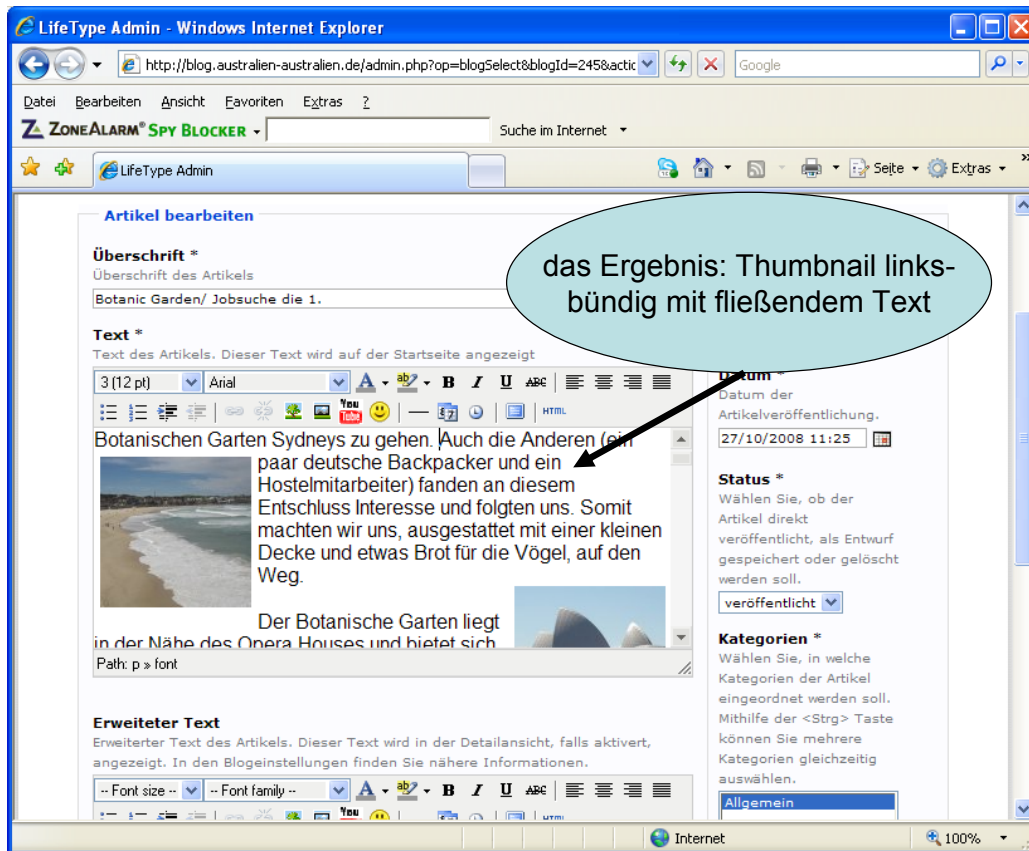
LifeType Admin - Windows Internet Explorer

http://blog.australien-australien.de/admin.php?op=blogSelect&blogId=245&actic

Google

Datei Bearbeiten Ansicht Favoriten Extras ?

ZoneAlarm® Spy Blocker

Suche im Internet

LifeType Admin

Seite Extras

Artikel bearbeiten

Überschrift *
Überschrift des Artikels
Botanic Garden/ Jobsuche die 1.

das Ergebnis: Thumbnail linksbündig mit fließendem Text

Text *
Text des Artikels. Dieser Text wird auf der Startseite angezeigt

3 (12 pt) Arial

Botanischen Garten Sydneys zu gehen. Auch die Anderen (ein paar deutsche Backpacker und ein Hostelmitarbeiter) fanden an diesem Entschluss Interesse und folgten uns. Somit machten wir uns, ausgestattet mit einer kleinen Decke und etwas Brot für die Vögel, auf den Weg.

Der Botanische Garten liegt in der Nähe des Opera Houses und bietet sich

Path: p » font

Datum *
Datum der Artikelveröffentlichung.
27/10/2008 11:25

Status *
Wählen Sie, ob der Artikel direkt veröffentlicht, als Entwurf gespeichert oder gelöscht werden soll.
veröffentlicht

Kategorien *
Wählen Sie, in welche Kategorien der Artikel eingeordnet werden soll. Mithilfe der <Strg> Taste können Sie mehrere Kategorien gleichzeitig auswählen.
Allgemein

Erweiteter Text
Erweiterter Text des Artikels. Dieser Text wird in der Detailansicht, falls aktivert, angezeigt. In den Blogeinstellungen finden Sie nähere Informationen.

-- Font size -- -- Font family --

Internet 100%